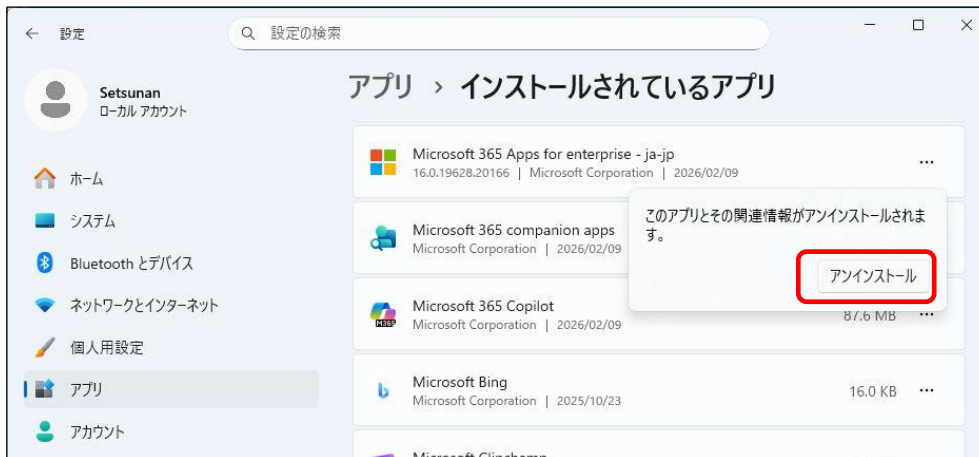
← 設定

設定の検索

Setsunan
ローカル アカウント

ホーム
システム
Bluetooth とデバイス
ネットワークとインターネット
個人用設定
アプリ
アカウント

アプリ › インストールされているアプリ

Microsoft 365 Apps for enterprise - ja-jp
16.0.19628.20166 | Microsoft Corporation | 2026/02/09
...

Microsoft 365 companion apps
Microsoft Corporation | 2026/02/09

このアプリとその関連情報がアンインストールされます。

アンインストール

Microsoft 365 Copilot
Microsoft Corporation | 2026/02/09
87.6 MB ...

Microsoft Bing
Microsoft Corporation | 2025/10/23
16.0 KB ...

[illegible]